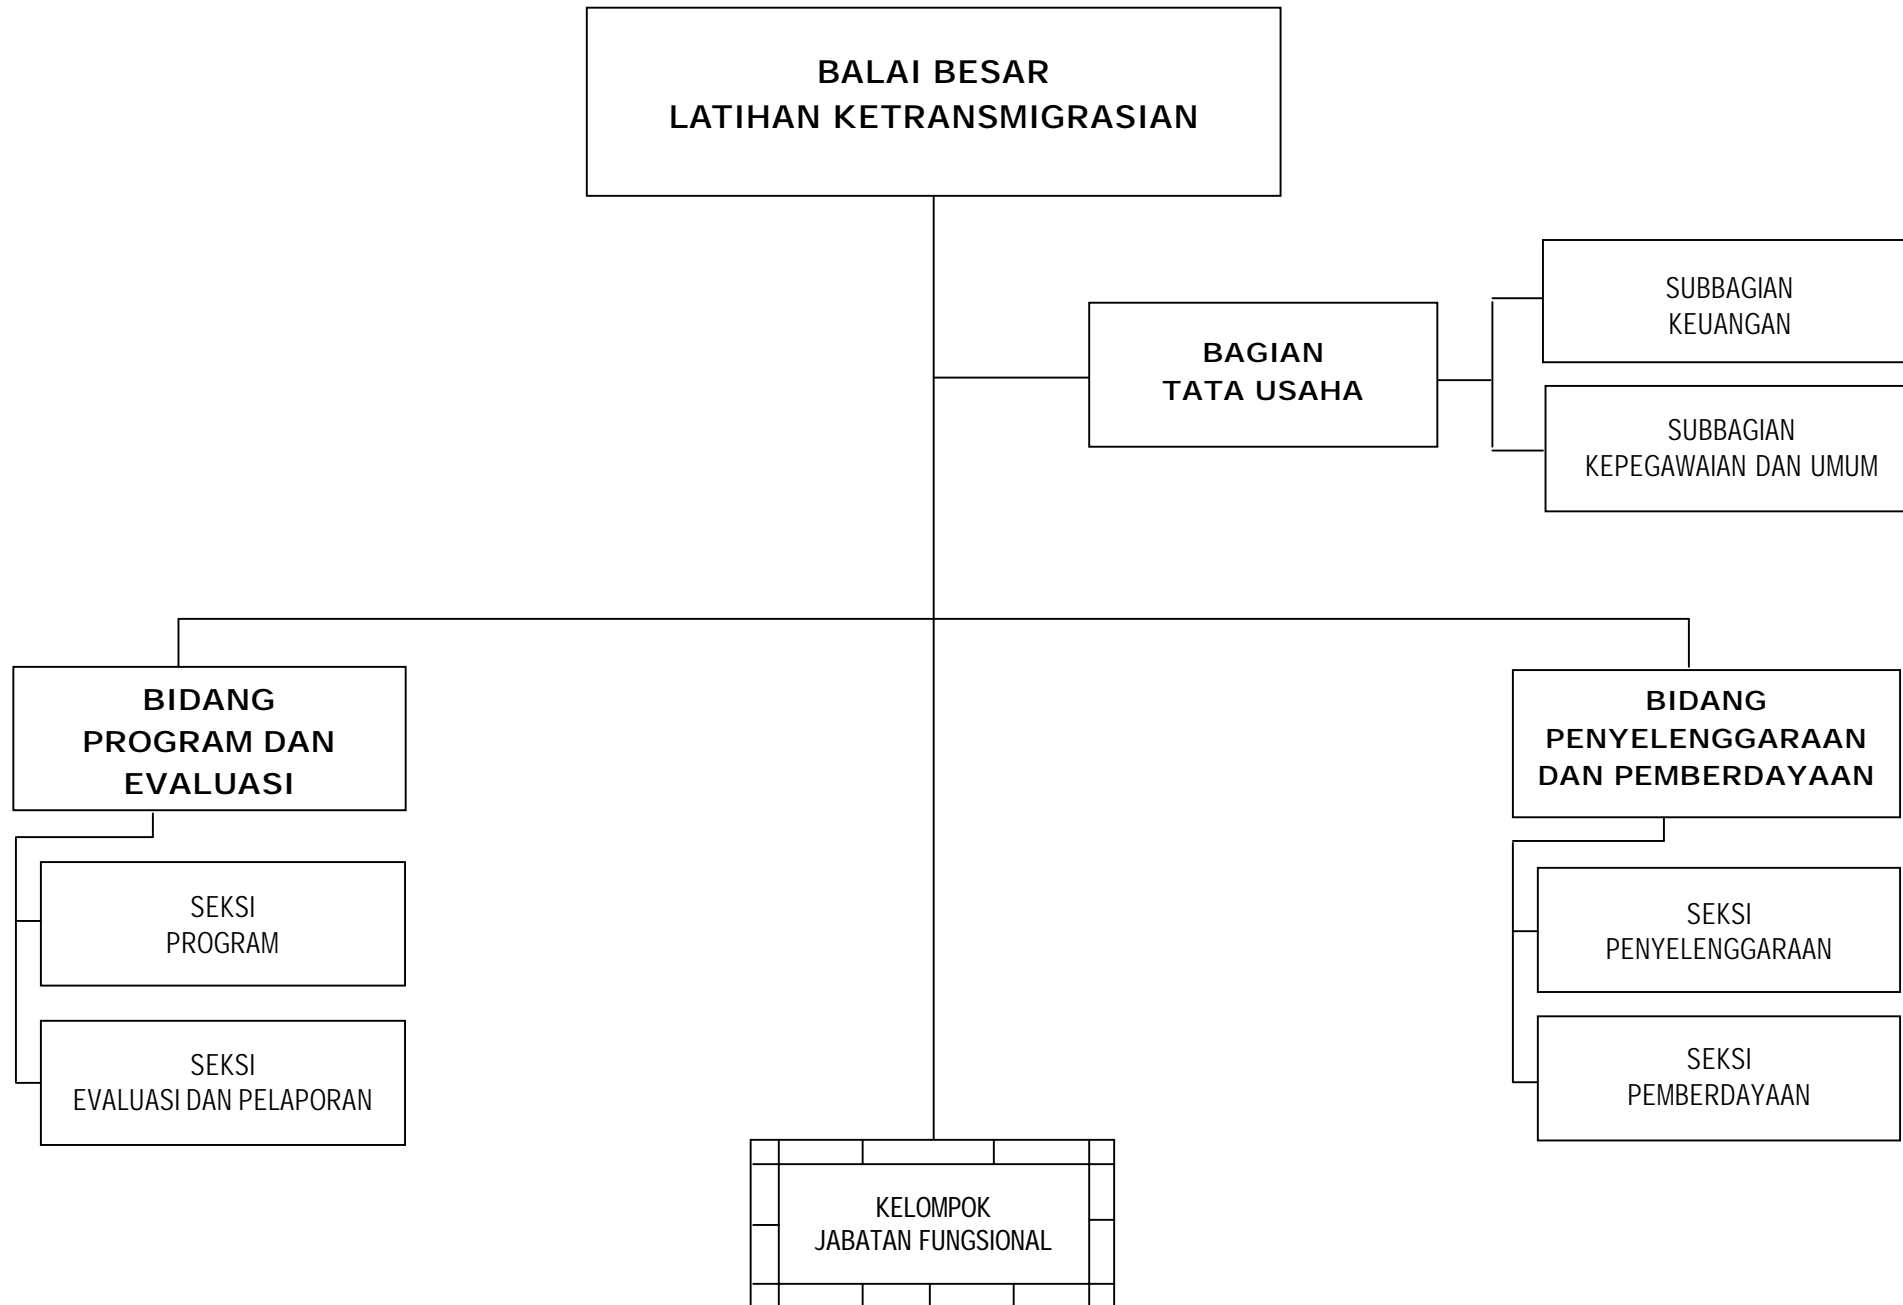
BALAI BESAR
LATIHAN KETRANSMIGRASIAN

BAGIAN
TATA USAHA

SUBBAGIAN
KEUANGAN

SUBBAGIAN
KEPEGAWAIAN DAN UMUM

BIDANG
PROGRAM DAN
EVALUASI

SEKSI
PROGRAM

SEKSI
EVALUASI DAN PELAPORAN

BIDANG
PENYELENGGARAAN
DAN PEMBERDAYAAN

SEKSI
PENYELENGGARAAN

SEKSI
PEMBERDAYAAN

KELOMPOK
JABATAN FUNGSIONAL